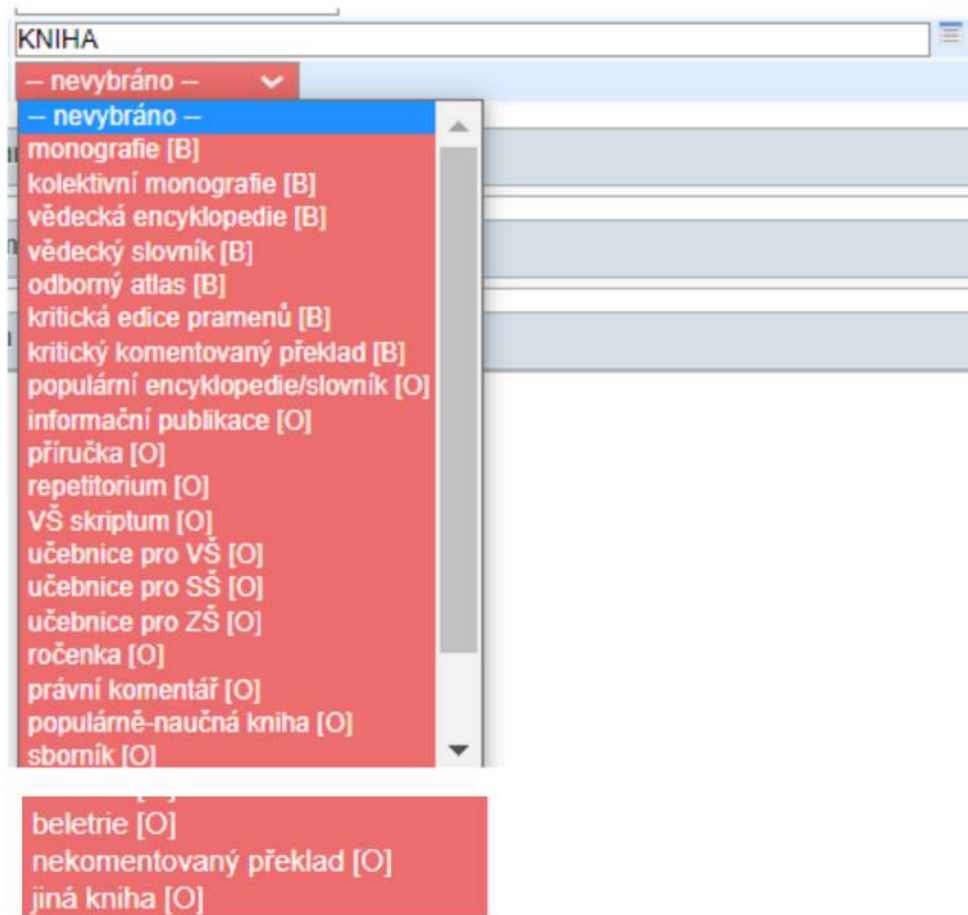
KNIHA

-- nevybráno --

-- nevybráno --
monografie [B]
kolektivní monografie [B]
vědecká encyklopedie [B]
vědecký slovník [B]
odborný atlas [B]
kritická edice pramenů [B]
kritický komentovaný překlad [B]
populární encyklopedie/slovník [O]
informační publikace [O]
příručka [O]
repetitorium [O]
VŠ skriptum [O]
učebnice pro VŠ [O]
učebnice pro SŠ [O]
učebnice pro ZŠ [O]
ročenka [O]
právní komentář [O]
populárně-naučná kniha [O]
sborník [O]

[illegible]
beletrie [O]
nekomentovaný překlad [O]
jiná kniha [O]